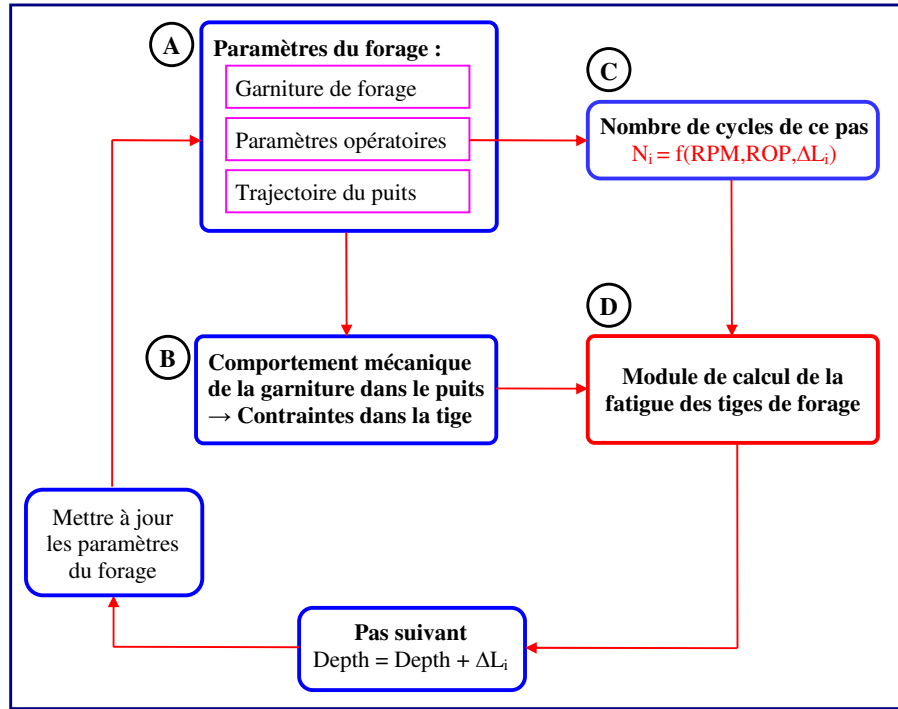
A

Paramètres du forage :

Garniture de forage

Paramètres opératoires

Trajectoire du puits

C

Nombre de cycles de ce pas
$N_i = f(RPM, ROP, \Delta L_i)$

D

B

Comportement mécanique de la garniture dans le puits
→ Contraintes dans la tige

Module de calcul de la fatigue des tiges de forage

Mettre à jour les paramètres du forage

Pas suivant
Depth = Depth + $\Delta L_i$